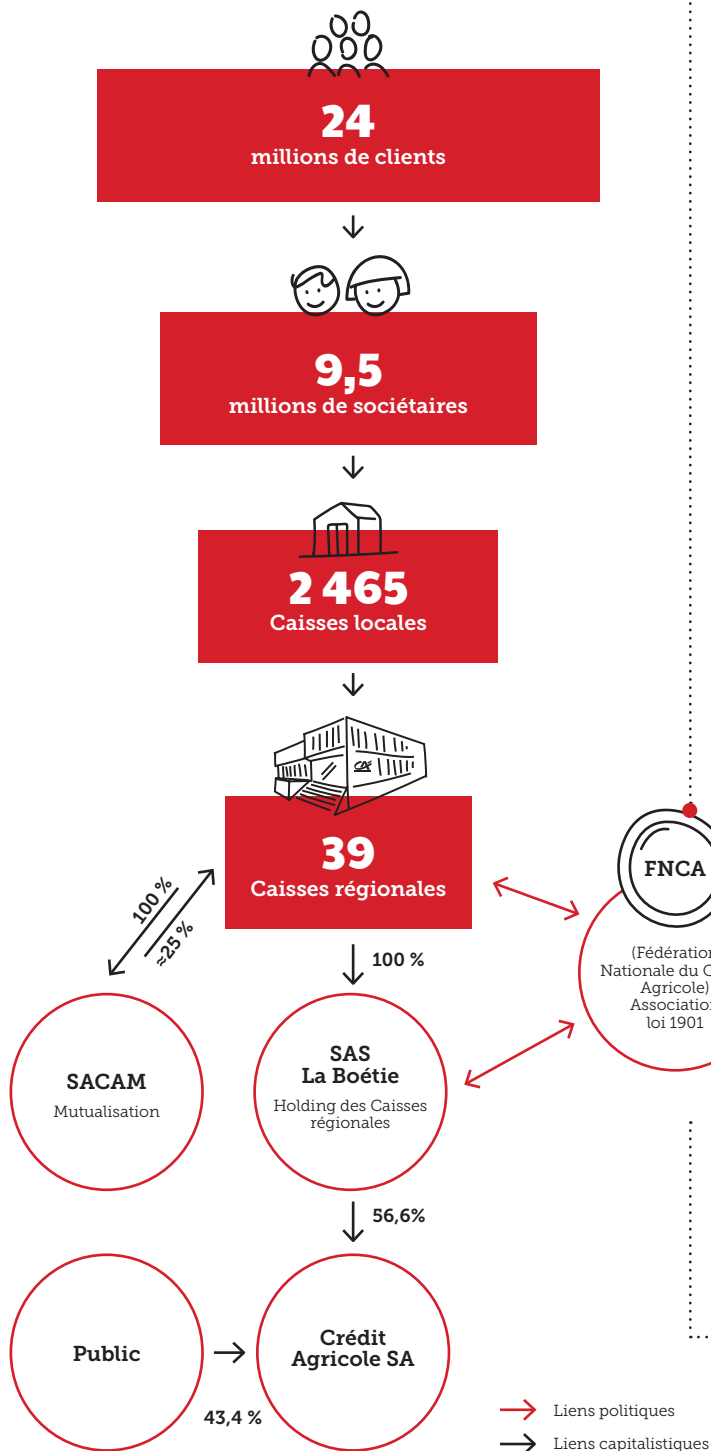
24
millions de clients

9,5
millions de sociétaires

2 465
Caisses locales

39
Caisses régionales

100 %

≈25 %

100 %

FNCA

(Fédération Nationale du C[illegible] Agricole) Associatio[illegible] loi 1901

SACAM
Mutualisation

SAS
La Boétie
Holding des Caisses régionales

56,6%

Public

Crédit Agricole SA

43,4 %

Liens politiques

Liens capitalistiques